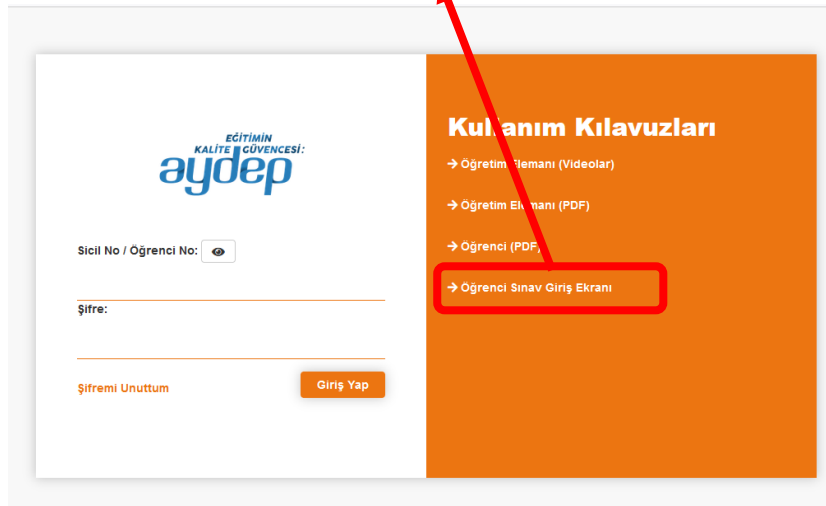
EĞİTİMİN KALİTE GÜVENCESİ:
aydep

Sicil No / Öğrenci No:

Şifre:

Şifremi Unuttum

Giriş Yap

Kullanım Kılavuzları

→ Öğretim Elemanı (Videolar)

→ Öğretim Elemanı (PDF)

→ Öğrenci (PDF)

→ Öğrenci Sınav Giriş Ekranı